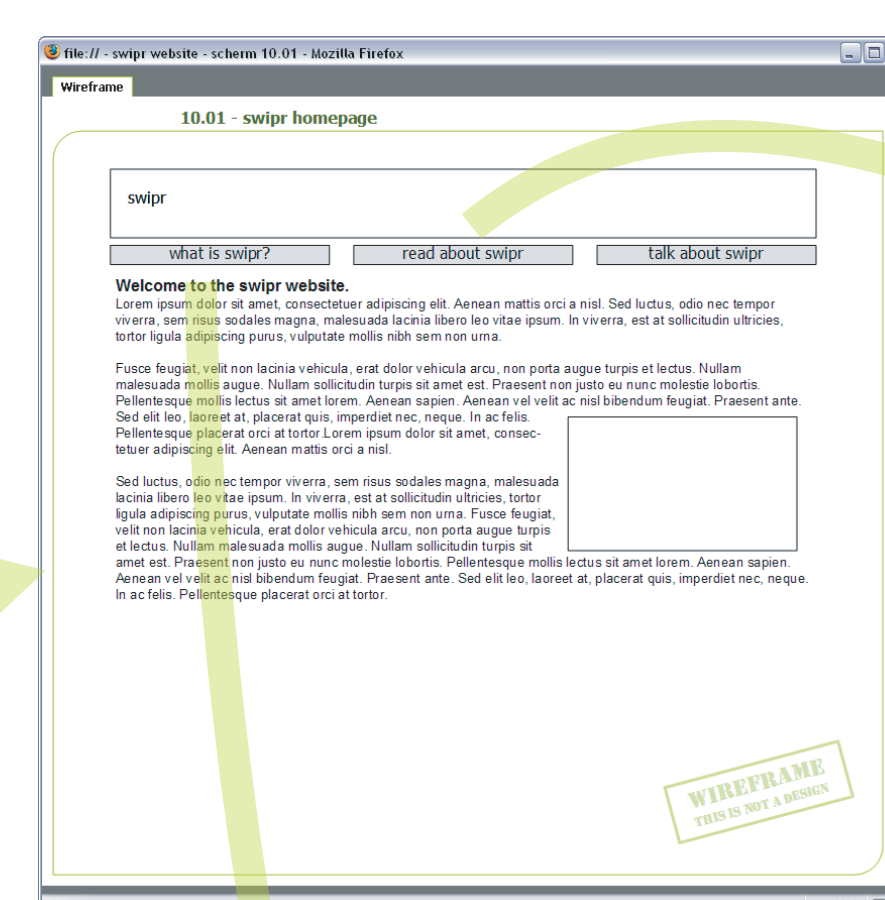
file:// - swipr website - scherm 10.01 - Mozilla Firefox

Wireframe

10.01 - swipr homepage

swipr

what is swipr? | read about swipr | talk about swipr

Welcome to the swipr website.
Lorem ipsum dolor sit amet, consectetuer adipiscing elit. Aenean mattis orci a nisl. Sed luctus, odio nec tempor viverra, sem risus sodales magna, malesuada lacinia libero leo vitae ipsum. In viverra, est at sollicitudin ultricies, tortor ligula adipiscing purus, vulputate mollis nibh sem non urna.

Fusce feugiat, velit non lacinia vehicula, erat dolor vehicula arcu, non porta augue turpis et lectus. Nullam malesuada mollis augue. Nullam sollicitudin turpis sit amet est. Praesent non justo eu nunc molestie lobortis. Pellentesque mollis lectus sit amet lorem. Aenean sapien. Aenean vel velit ac nisl bibendum feugiat. Praesent ante. Sed elit leo, laoreet at, placerat quis, imperdiet nec, neque. In ac felis. Pellentesque placerat orci at tortor.Lorem ipsum dolor sit amet, consectetuer adipiscing elit. Aenean mattis orci a nisl.

Sed luctus, odio nec tempor viverra, sem risus sodales magna, malesuada lacinia libero leo vitae ipsum. In viverra, est at sollicitudin ultricies, tortor ligula adipiscing purus, vulputate mollis nibh sem non urna. Fusce feugiat, velit non lacinia vehicula, erat dolor vehicula arcu, non porta augue turpis et lectus. Nullam malesuada mollis augue. Nullam sollicitudin turpis sit amet est. Praesent non justo eu nunc molestie lobortis. Pellentesque mollis lectus sit amet lorem. Aenean sapien. Aenean vel velit ac nisl bibendum feugiat. Praesent ante. Sed elit leo, laoreet at, placerat quis, imperdiet nec, neque. In ac felis. Pellentesque placerat orci at tortor.

WIREFRAME
THIS IS NOT A DESIGN